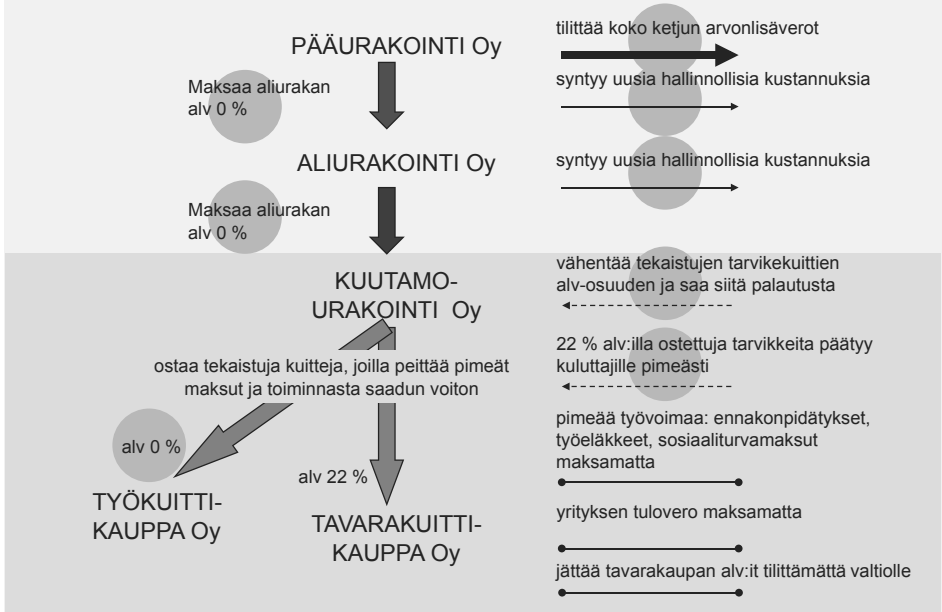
PÄÄURAKOINTI Oy

Maksaa aliurakan alv 0 %

ALIURAKOINTI Oy

Maksaa aliurakan alv 0 %

KUUTAMO-URAKOINTI Oy

ostaa tekaistuja kuitteja, joilla peittää pimeät maksut ja toiminnasta saadun voiton

alv 0 %

TYÖKUITTI-KAUPPA Oy

alv 22 %

TAVARAKUITTI-KAUPPA Oy

tilittää koko ketjun arvonlisäverot

syntyy uusia hallinnollisia kustannuksia

syntyy uusia hallinnollisia kustannuksia

vähentää tekaistujen tarvikekuittien alv-osuuden ja saa siitä palautusta

22 % alv:illa ostettuja tarvikkeita päätyy kuluttajille pimeästi

pimeää työvoimaa: ennakonpidätykset, työeläkkeet, sosiaaliturvamaksut maksamatta

yrityksen tulovero maksamatta

jättää tavarakaupan alv:it tilittämättä valtiolle